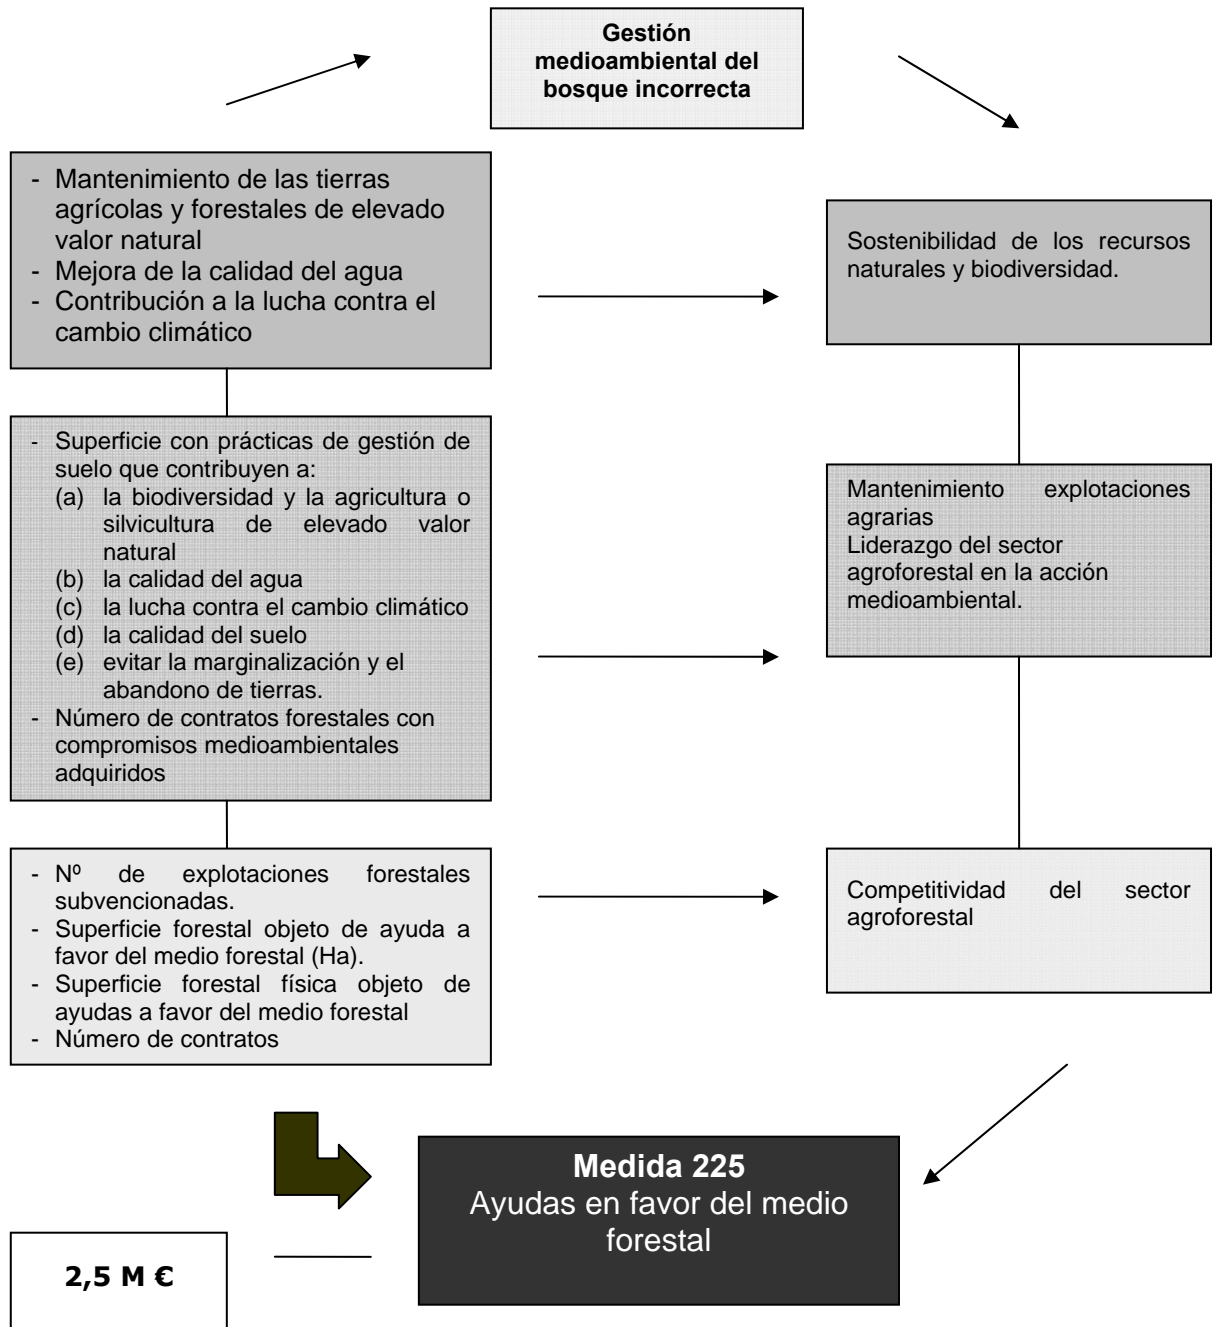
Gestión medioambiental del bosque incorrecta

- Mantenimiento de las tierras agrícolas y forestales de elevado valor natural
- Mejora de la calidad del agua
- Contribución a la lucha contra el cambio climático

Sostenibilidad de los recursos naturales y biodiversidad.

- Superficie con prácticas de gestión de suelo que contribuyen a:
(a) la biodiversidad y la agricultura o silvicultura de elevado valor natural
(b) la calidad del agua
(c) la lucha contra el cambio climático
(d) la calidad del suelo
(e) evitar la marginalización y el abandono de tierras.
- Número de contratos forestales con compromisos medioambientales adquiridos

Mantenimiento explotaciones agrarias
Liderazgo del sector agroforestal en la acción medioambiental.

- Nº de explotaciones forestales subvencionadas.
- Superficie forestal objeto de ayuda a favor del medio forestal (Ha).
- Superficie forestal física objeto de ayudas a favor del medio forestal
- Número de contratos

Competitividad del sector agroforestal

Medida 225
Ayudas en favor del medio forestal

2,5 M €